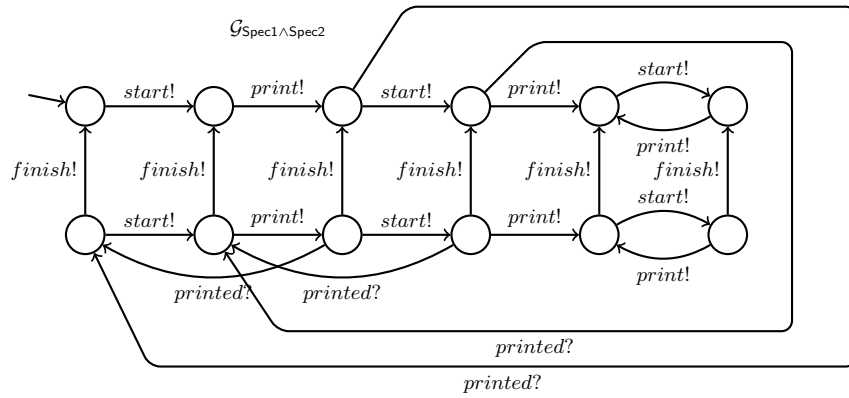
$\mathcal{G}_{\mathsf{Spec1} \wedge \mathsf{Spec2}}$

$start!$ $print!$ $start!$ $print!$ $start!$

$print!$ $finish!$

$finish!$ $finish!$ $finish!$ $finish!$ $finish!$

$start!$ $print!$ $start!$ $print!$ $start!$

$print!$

$printed?$ $printed?$

$printed?$

$printed?$